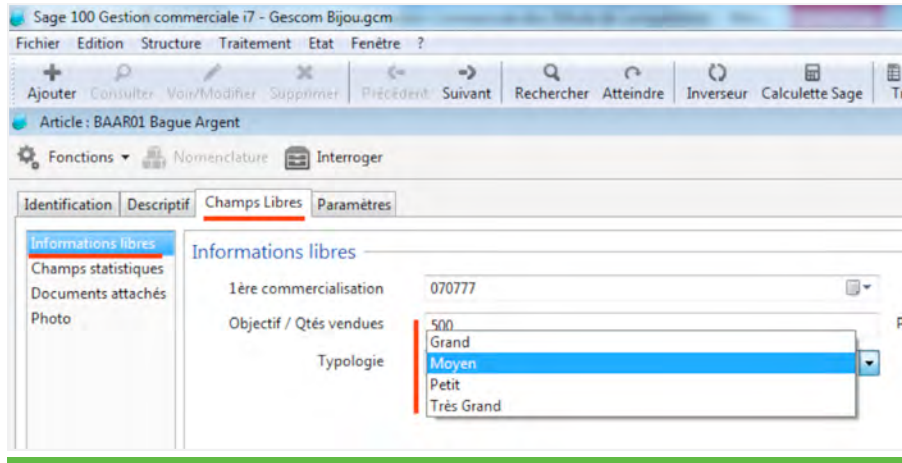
Sage 100 Gestion commerciale i7 - Gescom Bijou.gcm

Fichier Edition Structure Traitement Etat Fenêtre ?

Ajouter Consulter Voir/Modifier Supprimer Précédent Suivant Rechercher Atteindre Inverseur Calculette Sage Tr

Article : BAAR01 Bague Argent

Fonctions Nomenclature Interroger

Identification Descriptif Champs Libres Paramètres

Informations libres
Champs statistiques
Documents attachés
Photo

Informations libres

1ère commercialisation 070777

Objectif / Qtés vendues 500

Typologie

Grand
Moyen
Petit
Très Grand